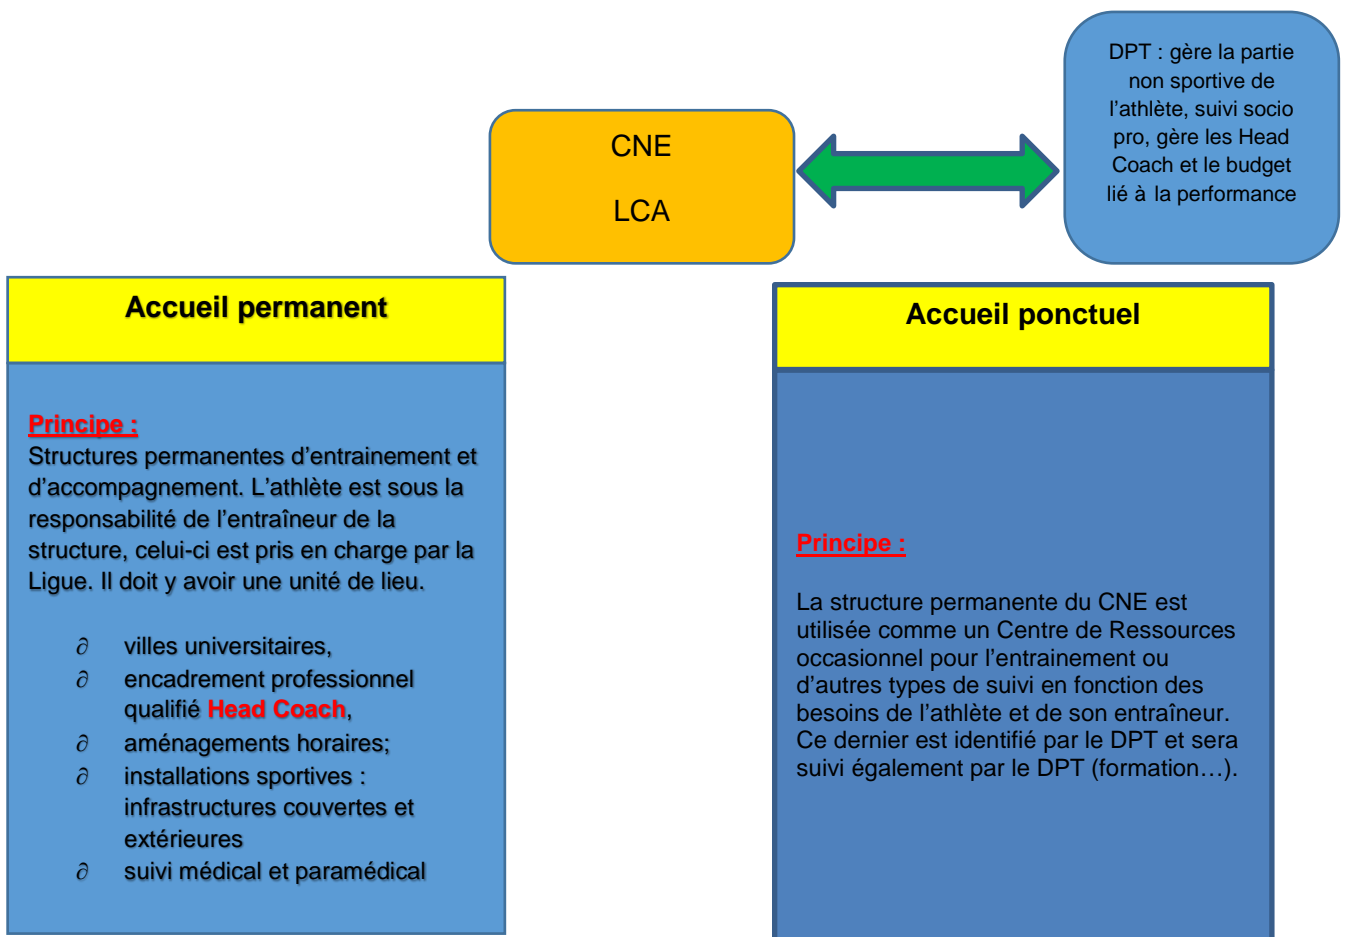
CNE

LCA

DPT : gère la partie non sportive de l'athlète, suivi socio pro, gère les Head Coach et le budget lié à la performance

Accueil permanent

Principe :
Structures permanentes d'entrainement et d'accompagnement. L'athlète est sous la responsabilité de l'entraîneur de la structure, celui-ci est pris en charge par la Ligue. Il doit y avoir une unité de lieu.

∂ villes universitaires,
∂ encadrement professionnel qualifié Head Coach,
∂ aménagements horaires;
∂ installations sportives : infrastructures couvertes et extérieures
∂ suivi médical et paramédical

Accueil ponctuel

Principe :

La structure permanente du CNE est utilisée comme un Centre de Ressources occasionnel pour l'entrainement ou d'autres types de suivi en fonction des besoins de l'athlète et de son entraîneur. Ce dernier est identifié par le DPT et sera suivi également par le DPT (formation…).